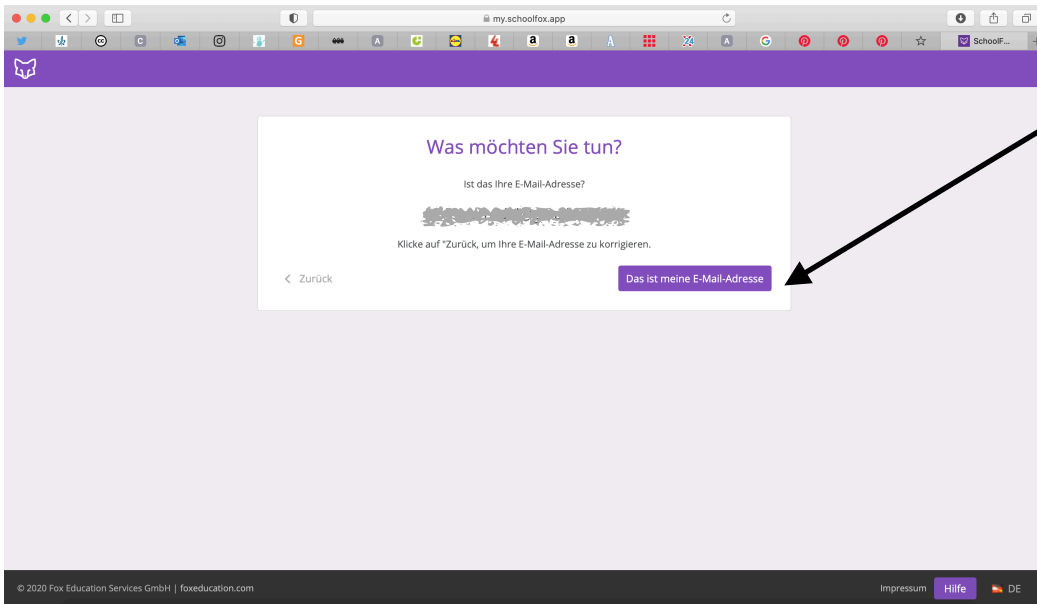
my.schoolfox.app

SchoolF...

Was möchten Sie tun?

Ist das Ihre E-Mail-Adresse?

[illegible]

Klicke auf "Zurück, um Ihre E-Mail-Adresse zu korrigieren.

< Zurück

Das ist meine E-Mail-Adresse

© 2020 Fox Education Services GmbH | foxeducation.com

Impressum Hilfe DE